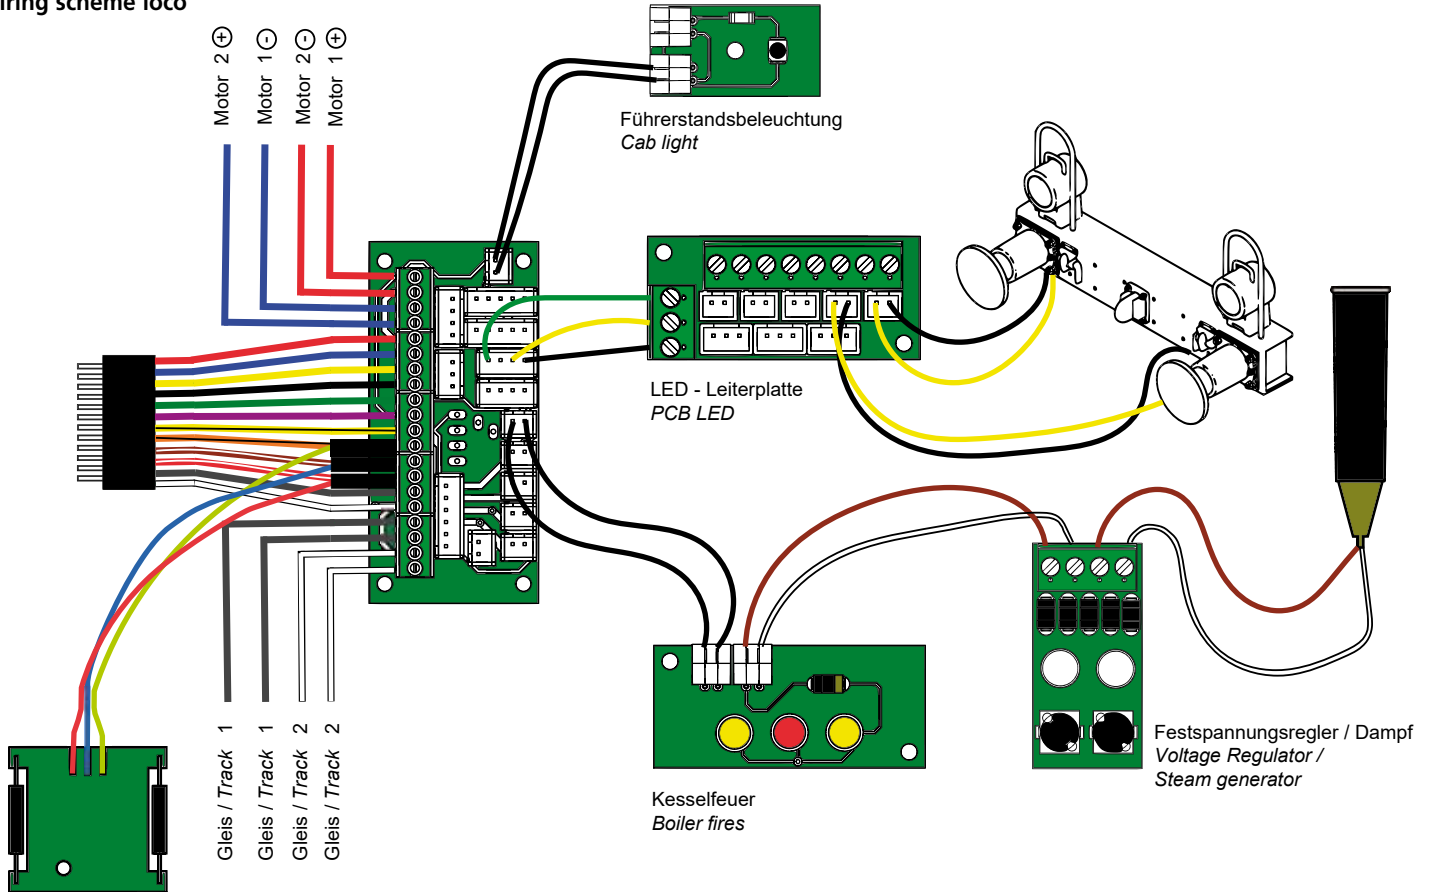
iring scheme loco

Motor 2 ⊕
Motor 1 ⊖
Motor 2 ⊖
Motor 1 ⊕

Führerstandsbeleuchtung
*Cab light*

LED - Leiterplatte
*PCB LED*

Gleis / *Track* 1
Gleis / *Track* 1
Gleis / *Track* 2
Gleis / *Track* 2

Kesselfeuer
*Boiler fires*

Festspannungsregler / Dampf
*Voltage Regulator / Steam generator*